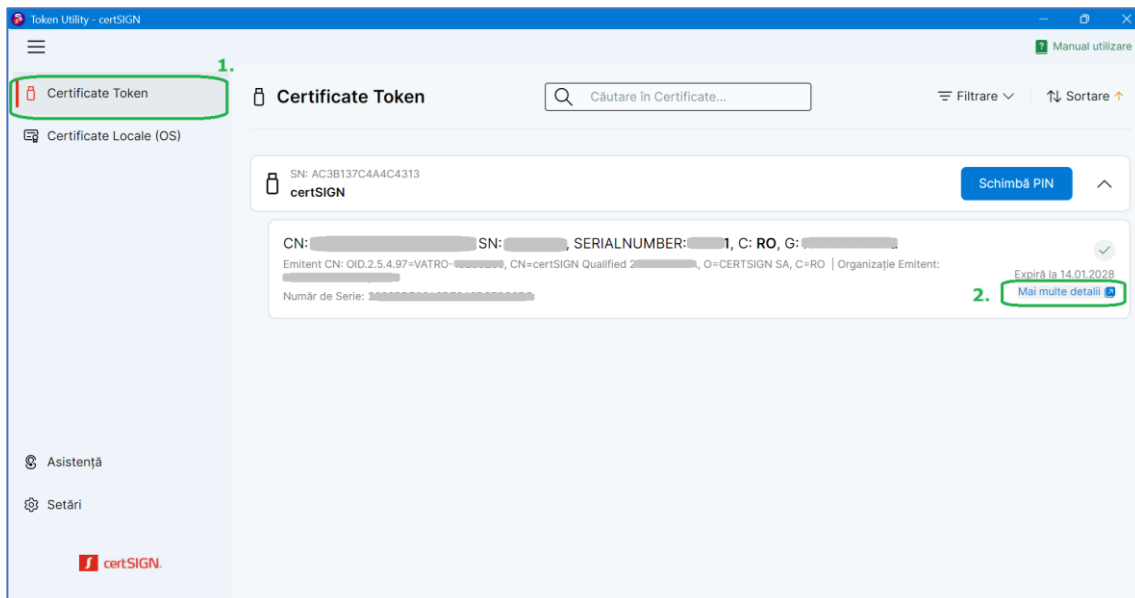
Token Utility - certSIGN

Manual utilizare

1.

Certificate Token

Certificate Locale (OS)

Certificate Token

Căutare în Certificate...

Filtrare

Sortare

SN: AC3B137C4A4C4313
certSIGN

Schimbă PIN

CN: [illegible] SN: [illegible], SERIALNUMBER: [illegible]1, C: RO, G: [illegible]

Emitent CN: OID.2.5.4.97=VATRO-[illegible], CN=certSIGN Qualified 2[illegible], O=CERTSIGN SA, C=RO | Organizație Emitent: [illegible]

Număr de Serie: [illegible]

Expiră la 14.01.2028

2.

Mai multe detalii

Asistență

Setări

certSIGN